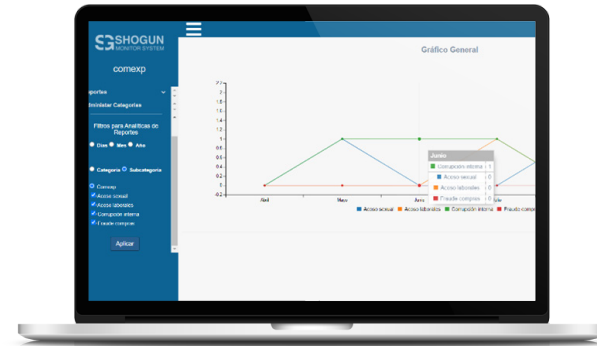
SHOGUN
MONITOR SYSTEM

comexp

Reportes
Administar Categories

Filtros para Analíticas de Reportes

Dias Mes Año

Categoria Subcategoria

Comexp
Acoso sexual
Acoso laborales
Corrupción interna
Fraude compras

Aplicar

Gráfico General

2.2
2
1.8
1.6
1.4
1.2
1
0.8
0.6
0.4
0.2
0
-0.2

Abril
Mayo
Ago
Julio

Junio
Corrupcion interna : 1
Acoso sexual : 0
Acoso laborales : 0
Fraude compras : 0

Acoso sexual
Acoso laborales
Corrupción interna
Fraude compras